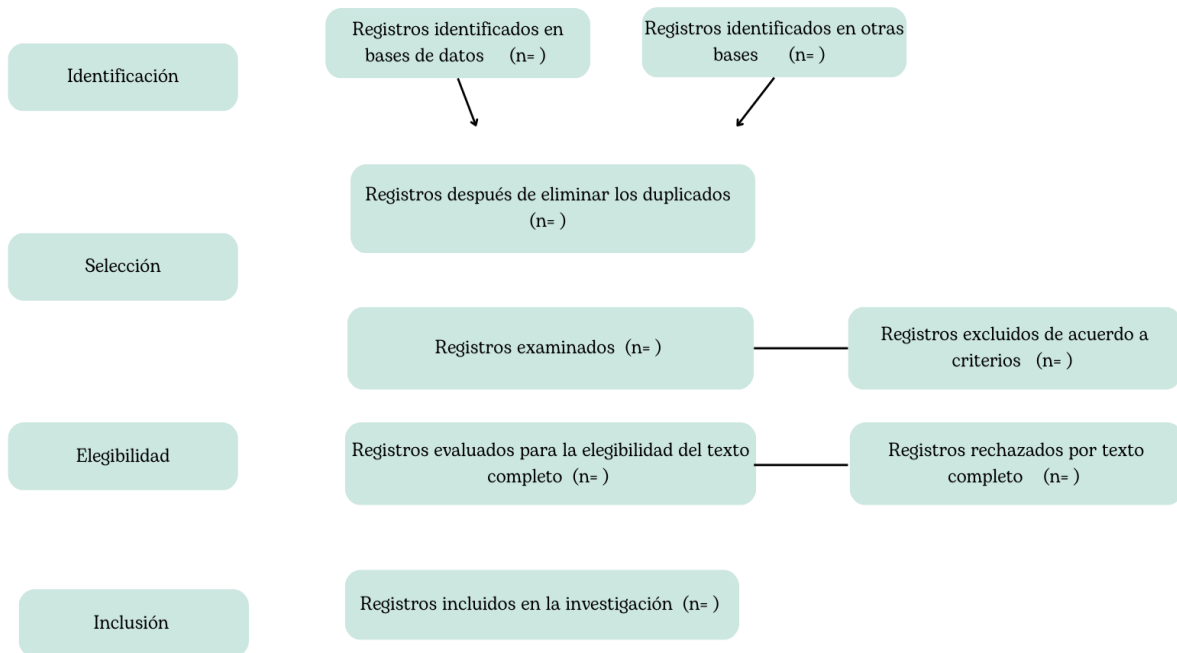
Identificación

Registros identificados en bases de datos (n= )

Registros identificados en otras bases (n= )

Registros después de eliminar los duplicados (n= )

Selección

Registros examinados (n= )

Registros excluidos de acuerdo a criterios (n= )

Elegibilidad

Registros evaluados para la elegibilidad del texto completo (n= )

Registros rechazados por texto completo (n= )

Inclusión

Registros incluidos en la investigación (n= )